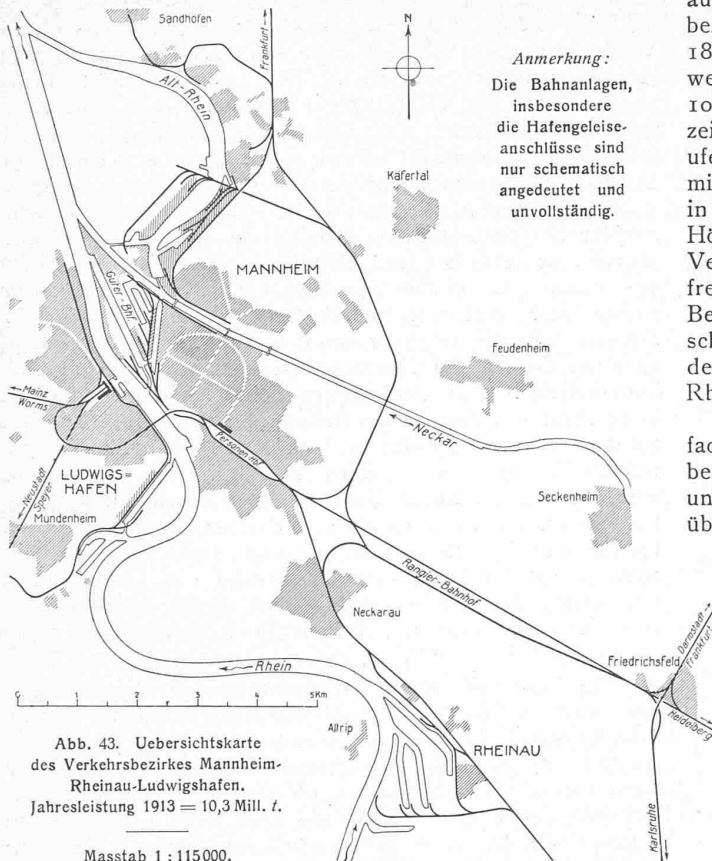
Sandhofen
Frankfurt
N
Anmerkung:
Die Bahnanlagen, insbesondere die Hafengeleiseanschlüsse sind nur schematisch angedeutet und unvollständig.
Alt-Rhein
Käfertal
MANNHEIM
Güter-Bhf.
Feudenheim
Mainz
Worms
Neckar
Personen-Bhf.
Neustadt
Speyer
LUDWIGS=HAFEN
Mundenheim
Seckenheim
Rangier-Bahnhof
Neckarau
Rhein
Friedrichsfeld
Darmstadt
Frankfurt
Heidelberg
0 1 2 3 4 5 Km
Altrip
RHEINAU
Karlsruhe
Abb. 43. Uebersichtskarte des Verkehrsbezirkes Mannheim-Rheinau-Ludwigshafen.
Jahresleistung 1913 = 10,3 Mill. $t$.
Masstab 1 : 115000.

au
be
18
we
10
zei
ufe
mi
in
Hä
Ve
fre
Be
sch
de
Rh

fac
be
un
üb